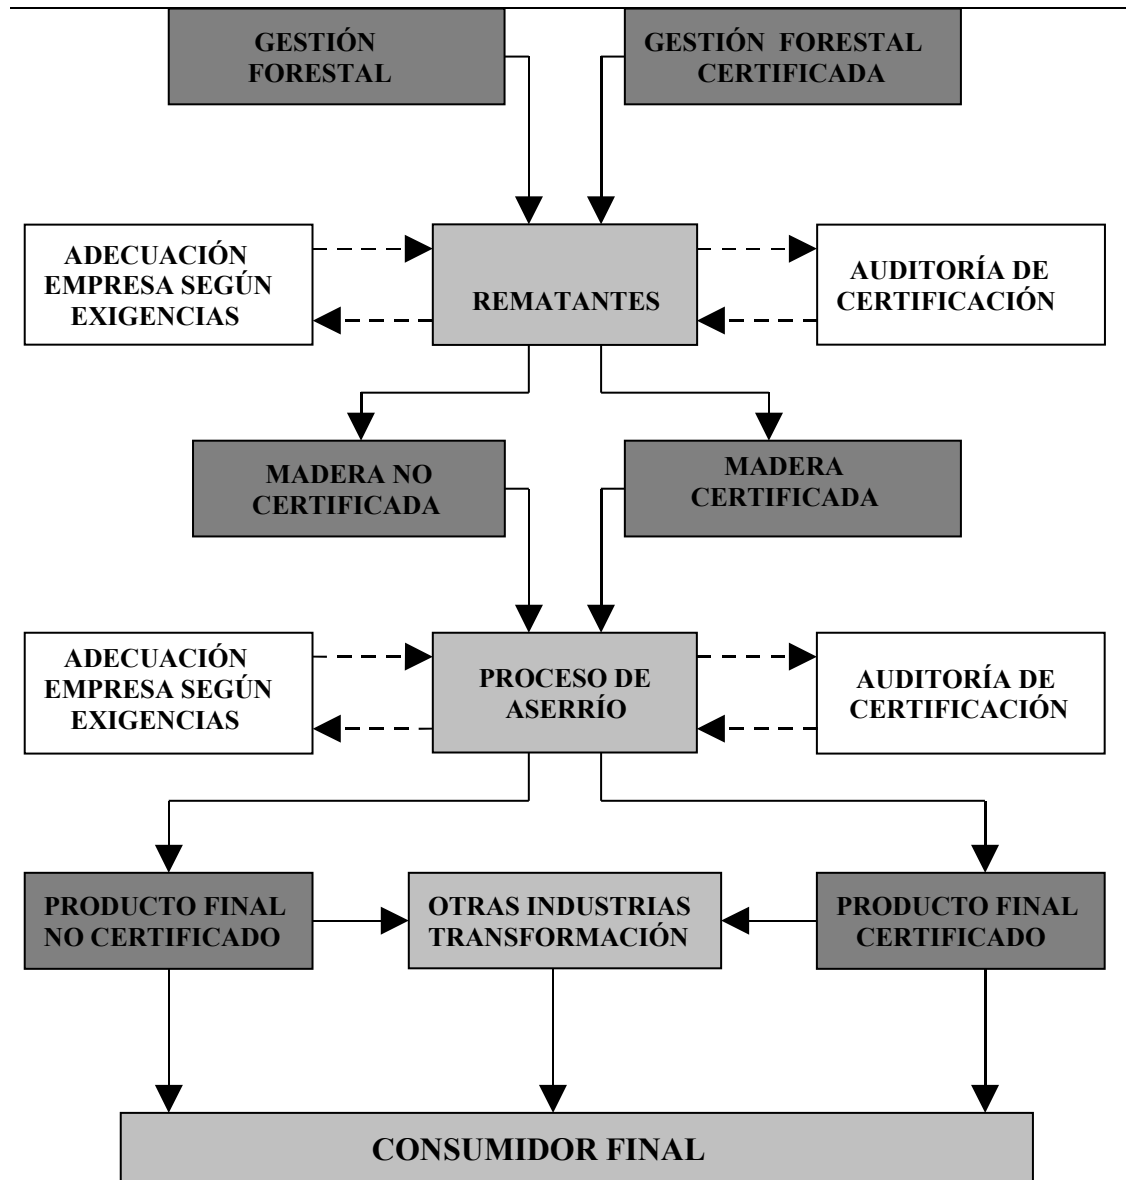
GESTIÓN FORESTAL

GESTIÓN FORESTAL CERTIFICADA

ADECUACIÓN EMPRESA SEGÚN EXIGENCIAS

REMATANTES

AUDITORÍA DE CERTIFICACIÓN

MADERA NO CERTIFICADA

MADERA CERTIFICADA

ADECUACIÓN EMPRESA SEGÚN EXIGENCIAS

PROCESO DE ASERRÍO

AUDITORÍA DE CERTIFICACIÓN

PRODUCTO FINAL NO CERTIFICADO

OTRAS INDUSTRIAS TRANSFORMACIÓN

PRODUCTO FINAL CERTIFICADO

CONSUMIDOR FINAL